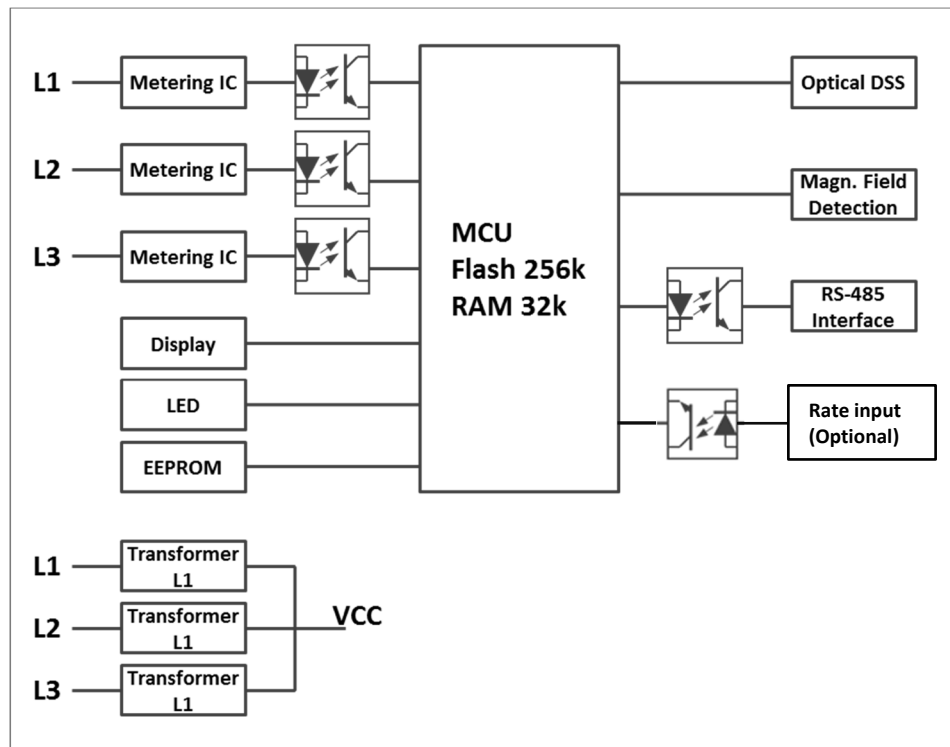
L1
Metering IC
L2
Metering IC
L3
Metering IC
Display
LED
EEPROM
MCU
Flash 256k
RAM 32k
Optical DSS
Magn. Field Detection
RS-485 Interface
Rate input (Optional)
L1
Transformer L1
L2
Transformer L1
L3
Transformer L1
VCC